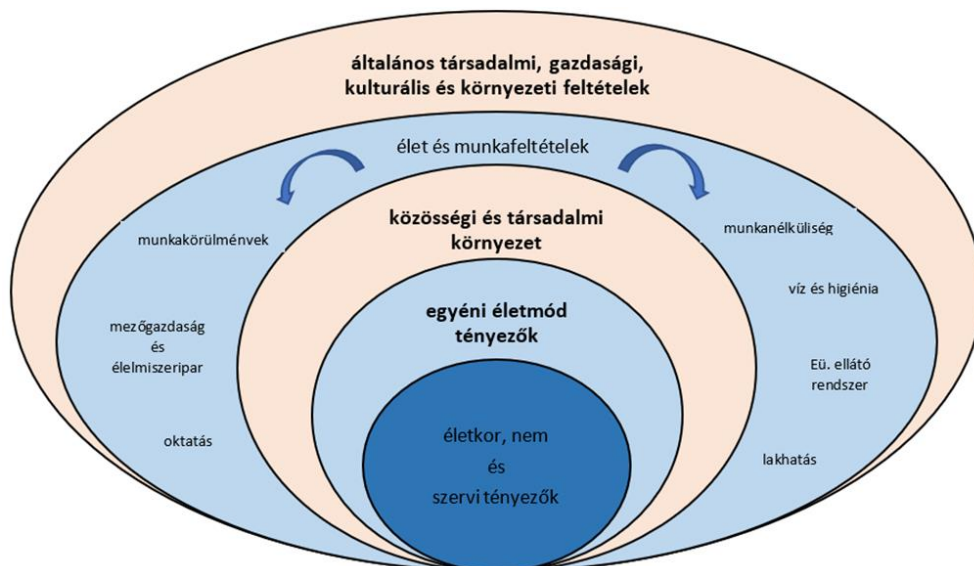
általános társadalmi, gazdasági, kulturális és környezeti feltételek

élet és munkafeltételek

munkakörülmények

mezőgazdaság és élelmiszeripar

oktatás

munkanélküliség

víz és higiénia

Eü. ellátó rendszer

lakhatás

közösségi és társadalmi környezet

egyéni életmód tényezők

életkor, nem és szervi tényezők